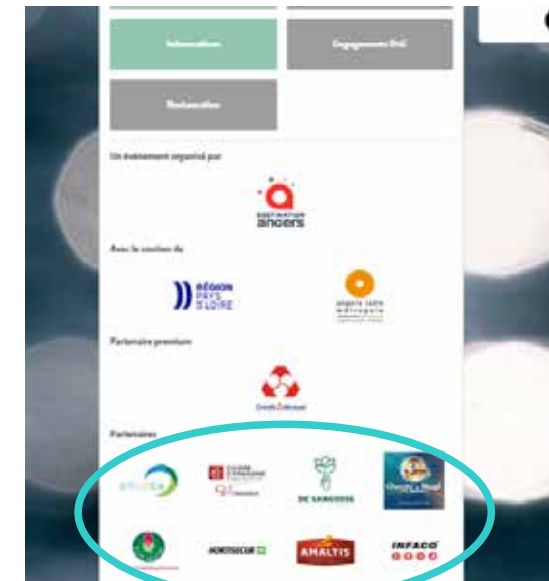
Informations

Engagements RSE

Restauration

Un événement organisé par

DESTINATION Angers

Avec le soutien de

RÉGION PAYS DE LA LOIRE

angers loire métropole

Partenaire premium

Crédit Mutuel

Partenaires

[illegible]

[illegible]

DE SANGOSSE

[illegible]

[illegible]

HORTISUCUR

AMALTIS

INFACO